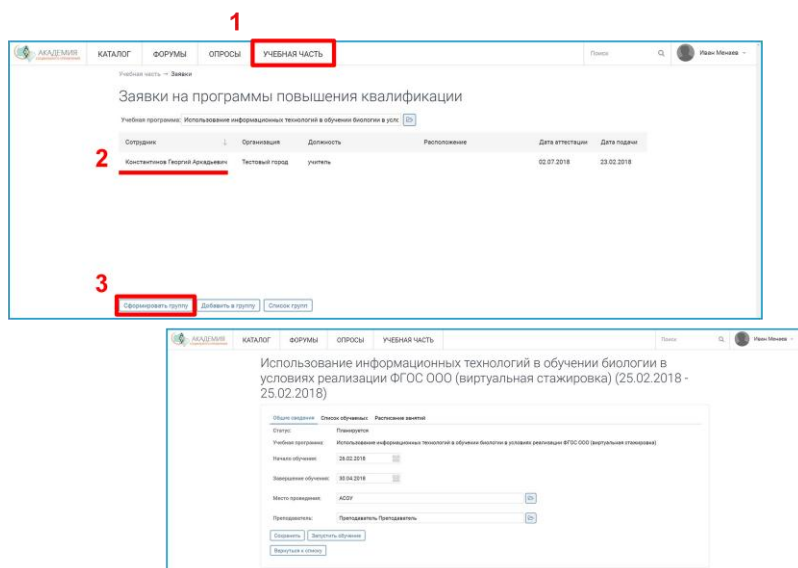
1

АКАДЕМИЯ

КАТАЛОГ ФОРУМЫ ОПРОСЫ УЧЕБНАЯ ЧАСТЬ

Поиск

Иван Мечаев

Учебная часть → Заявки

Заявки на программы повышения квалификации

Учебная программа: Использование информационных технологий в обучении биологии в усл

| Сотрудник | Организация | Должность | Расположение | Дата аттестации | Дата подачи |
|---|---|---|---|---|---|
| Константинов Георгий Аркадьевич | Тестовый город | учитель | | 02.07.2018 | 23.02.2018 |

2

3

Сформировать группу Добавить в группу Список групп

АКАДЕМИЯ

КАТАЛОГ ФОРУМЫ ОПРОСЫ УЧЕБНАЯ ЧАСТЬ

Поиск

Иван Мечаев

Использование информационных технологий в обучении биологии в условиях реализации ФГОС ООО (виртуальная стажировка) (25.02.2018 - 25.02.2018)

Общие сведения Список обучаемых Расписание занятий

Статус: Планируется

Учебная программа: Использование информационных технологий в обучении биологии в условиях реализации ФГОС ООО (виртуальная стажировка)

Начало обучения: 26.02.2018

Завершение обучения: 30.04.2018

Место проведения: АСОУ

Преподаватель: Преподаватель Преподаватель

Сохранить Запустить обучение

Вернуться к списку